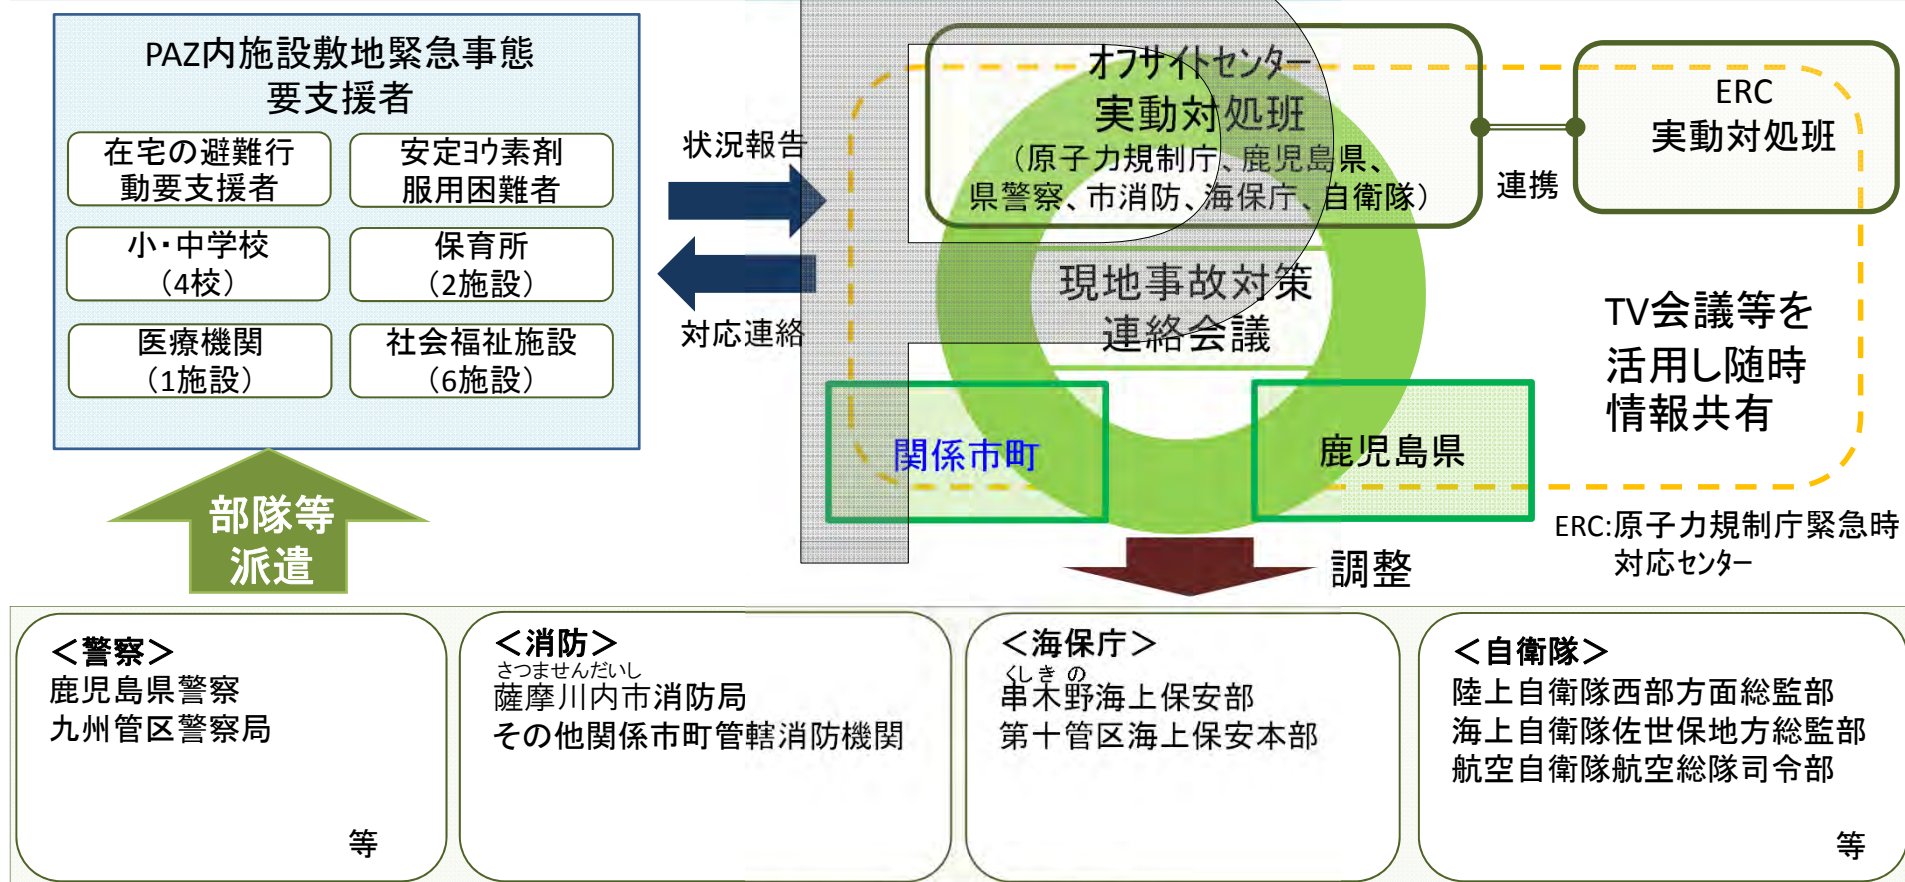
PAZ内施設敷地緊急事態要支援者

在宅の避難行動要支援者

安定ヨウ素剤服用困難者

小・中学校（4校）

保育所（2施設）

医療機関（1施設）

社会福祉施設（6施設）

部隊等派遣

状況報告

対応連絡

オフサイトセンター
実動対処班
（原子力規制庁、鹿児島県、県警察、市消防、海保庁、自衛隊）

連携

ERC
実動対処班

現地事故対策連絡会議

関係市町

鹿児島県

TV会議等を活用し随時情報共有

ERC:原子力規制庁緊急時対応センター

調整

＜警察＞
鹿児島県警察
九州管区警察局
等

＜消防＞
さつませんだいし
薩摩川内市消防局
その他関係市町管轄消防機関

＜海保庁＞
くしきの
串木野海上保安部
第十管区海上保安本部

＜自衛隊＞
陸上自衛隊西部方面総監部
海上自衛隊佐世保地方総監部
航空自衛隊航空総隊司令部
等